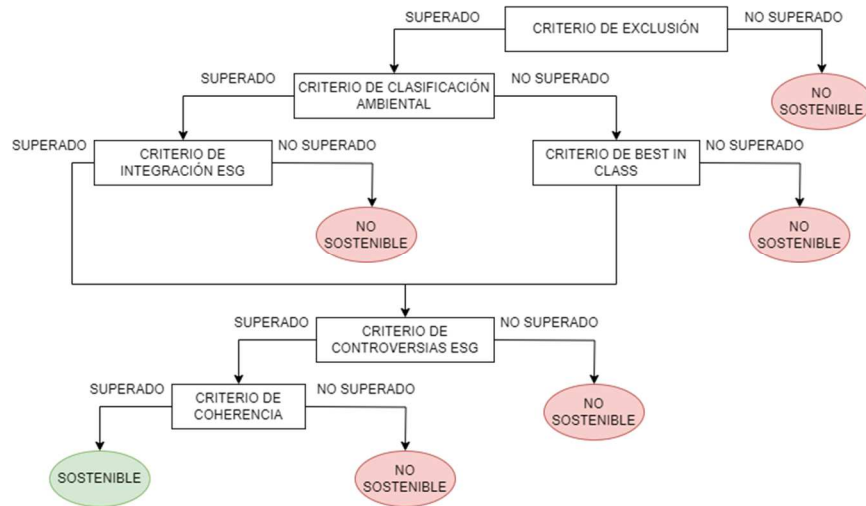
SUPERADO
CRITERIO DE EXCLUSIÓN
NO SUPERADO
NO SOSTENIBLE

SUPERADO
CRITERIO DE CLASIFICACIÓN AMBIENTAL
NO SUPERADO

SUPERADO
CRITERIO DE INTEGRACIÓN ESG
NO SUPERADO
NO SOSTENIBLE

CRITERIO DE BEST IN CLASS
NO SUPERADO
NO SOSTENIBLE

SUPERADO
CRITERIO DE CONTROVERSIAS ESG
NO SUPERADO
NO SOSTENIBLE

SUPERADO
CRITERIO DE COHERENCIA
NO SUPERADO

SOSTENIBLE
NO SOSTENIBLE